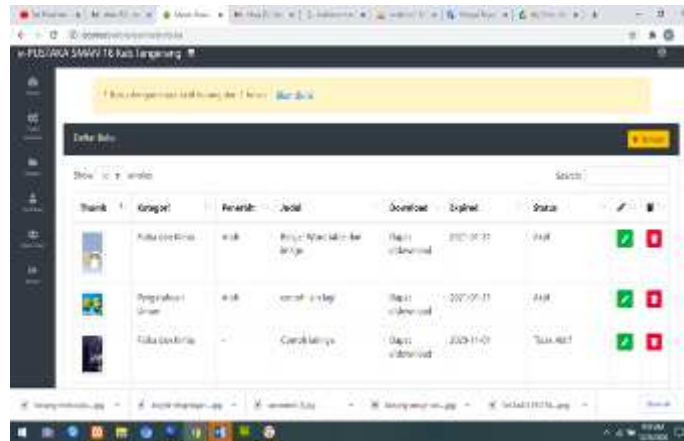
e-PUSTAKA SMAN 16 Kab Tangerang

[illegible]

Daftar Buku

Show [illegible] entries

Search:

| Thumb | Kategori | Penerbit | Judul | Download | Expired | Status | | |
|---|---|---|---|---|---|---|---|---|
| | Fiksi dan Non | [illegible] | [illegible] | Dapat didownload | 2021-01-31 | Aktif | | |
| | Pengetahuan Umum | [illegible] | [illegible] | Dapat didownload | 2021-01-31 | Aktif | | |
| | Fiksi dan Non | - | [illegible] | Dapat didownload | 2020-11-01 | Tidak Aktif | | |